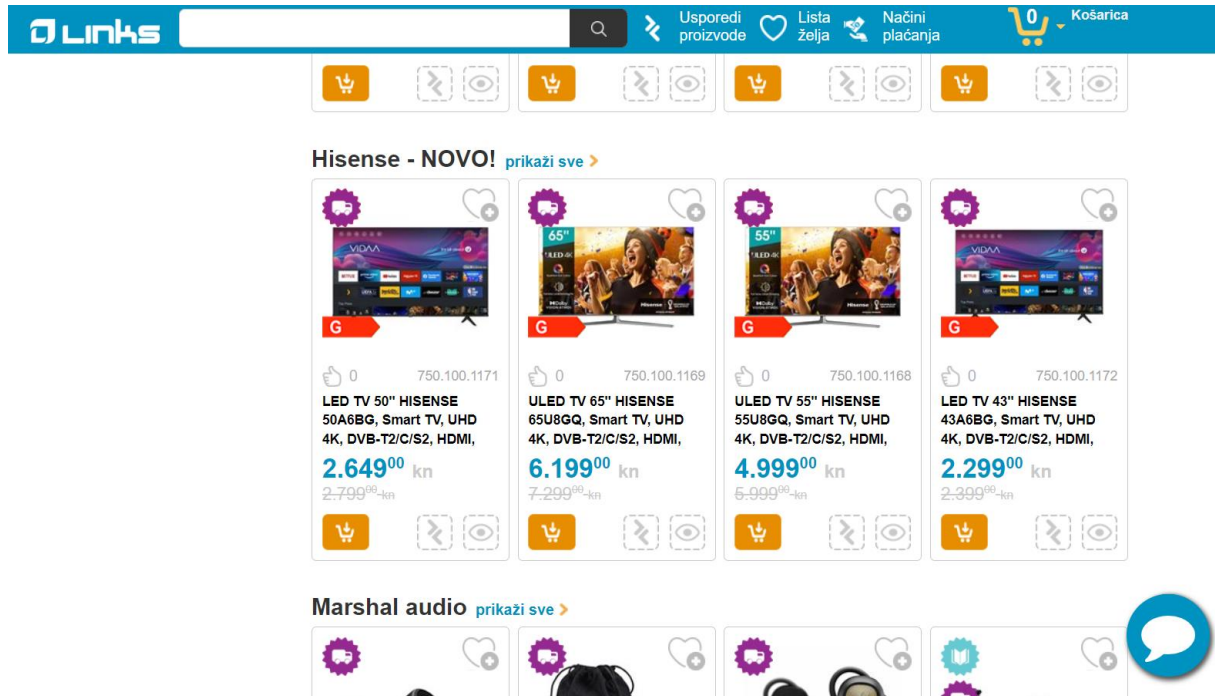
Links

Usporedi proizvode

Lista želja

Načini plaćanja

0

Košarica

Hisense - NOVO! prikaži sve

G

0 750.100.1171

LED TV 50" HISENSE 50A6BG, Smart TV, UHD 4K, DVB-T2/C/S2, HDMI,

$2.649^{00}$ kn

$2.799^{00}$ kn

65"

G

0 750.100.1169

ULED TV 65" HISENSE 65U8GQ, Smart TV, UHD 4K, DVB-T2/C/S2, HDMI,

$6.199^{00}$ kn

$7.299^{00}$ kn

55"

G

0 750.100.1168

ULED TV 55" HISENSE 55U8GQ, Smart TV, UHD 4K, DVB-T2/C/S2, HDMI,

$4.999^{00}$ kn

$5.999^{00}$ kn

G

0 750.100.1172

LED TV 43" HISENSE 43A6BG, Smart TV, UHD 4K, DVB-T2/C/S2, HDMI,

$2.299^{00}$ kn

$2.399^{00}$ kn

Marshal audio prikaži sve